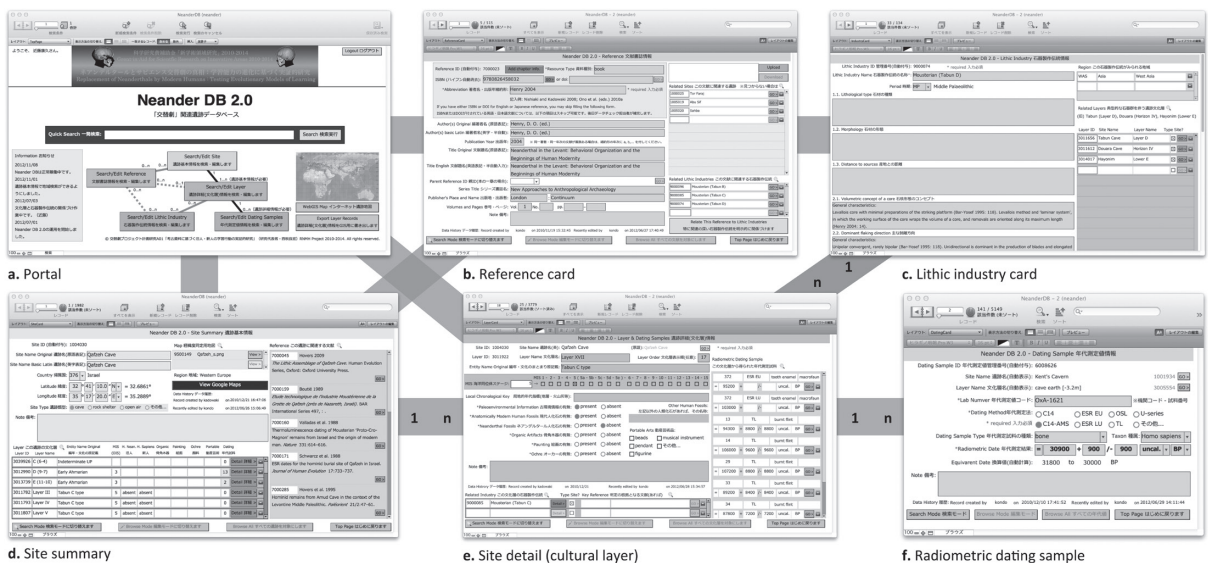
Neander DB 2.0

「交替劇」関連遺跡データベース

Quick Search 一般検索:

Search 検索実行

Logout ログアウト

Search/Edit Site 遺跡基本情報の検索・編集します

Search/Edit Reference 文献基本情報の検索・編集します

Search/Edit Layer

Search/Edit Lithic Industry 石器群名の検索・編集します

Search/Edit Dating Sample 年代測定試料の検索・編集します

WebGIS Map インターネット地図表示

Export Layer Records

a. Portal

Neander DB 2.0 - Reference 文献基本情報

Henry 2004

Henry, D. O. (ed.)

2004

Neanderthal in the Levant: Behavioral Organization and the Beginnings of Human Modernity

New Approaches to Anthropological Archaeology

London

Continuum

Upload

Download

b. Reference card

Neander DB 2.0 - Lithic Industry 石器群基本情報

Mousterian (Tabun D)

MP Middle Palaeolithic

c. Lithic industry card

Neander DB 2.0 - Site Summary 遺跡基本情報

Qafzeh Cave

Israel

Region: Western Europe

View Google Maps

d. Site summary

Neander DB 2.0 - Layer & Dating Samples 遺跡詳細(文化層)情報

Qafzeh Cave

Layer XVII

Tabun C type

e. Site detail (cultural layer)

Neander DB 2.0 - Dating Sample 年代測定試料情報

Kent's Cavern

cave earth [-3.2m]

OxA-1621

Homo sapiens

30900

900

31800 to 30000 BP

f. Radiometric dating sample

1

n

1

n

1

n